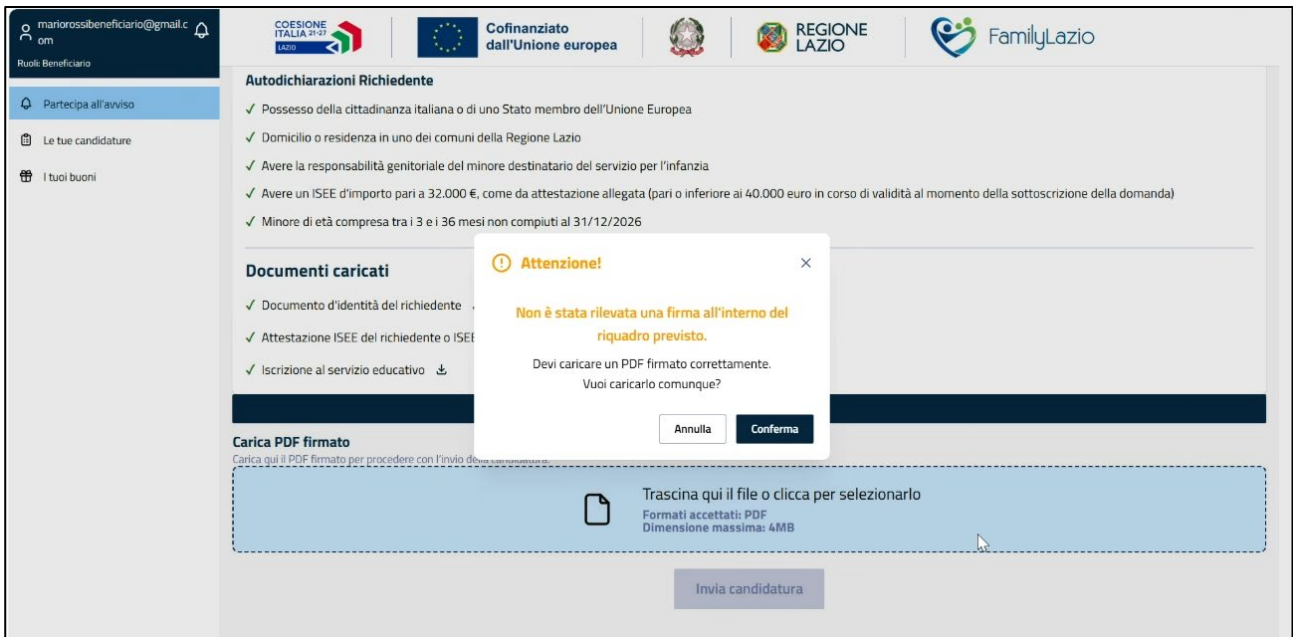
mariorossibeneficiario@gmail.com
Ruoli: Beneficiario

Partecipa all'avviso

Le tue candidature

I tuoi buoni

COESIONE ITALIA 21-27 LAZIO

Cofinanziato dall'Unione europea

REGIONE LAZIO

FamilyLazio

Autodichiarazioni Richiedente

✓ Possesso della cittadinanza italiana o di uno Stato membro dell'Unione Europea

✓ Domicilio o residenza in uno dei comuni della Regione Lazio

✓ Avere la responsabilità genitoriale del minore destinatario del servizio per l'infanzia

✓ Avere un ISEE d'importo pari a 32.000 €, come da attestazione allegata (pari o inferiore ai 40.000 euro in corso di validità al momento della sottoscrizione della domanda)

✓ Minore di età compresa tra i 3 e i 36 mesi non compiuti al 31/12/2026

Documenti caricati

✓ Documento d'identità del richiedente

✓ Attestazione ISEE del richiedente o ISE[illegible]

✓ Iscrizione al servizio educativo

Attenzione!

Non è stata rilevata una firma all'interno del riquadro previsto.

Devi caricare un PDF firmato correttamente.
Vuoi caricarlo comunque?

Annulla

Conferma

Carica PDF firmato

Carica qui il PDF firmato per procedere con l'invio della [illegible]

Trascina qui il file o clicca per selezionarlo
Formati accettati: PDF
Dimensione massima: 4MB

Invia candidatura